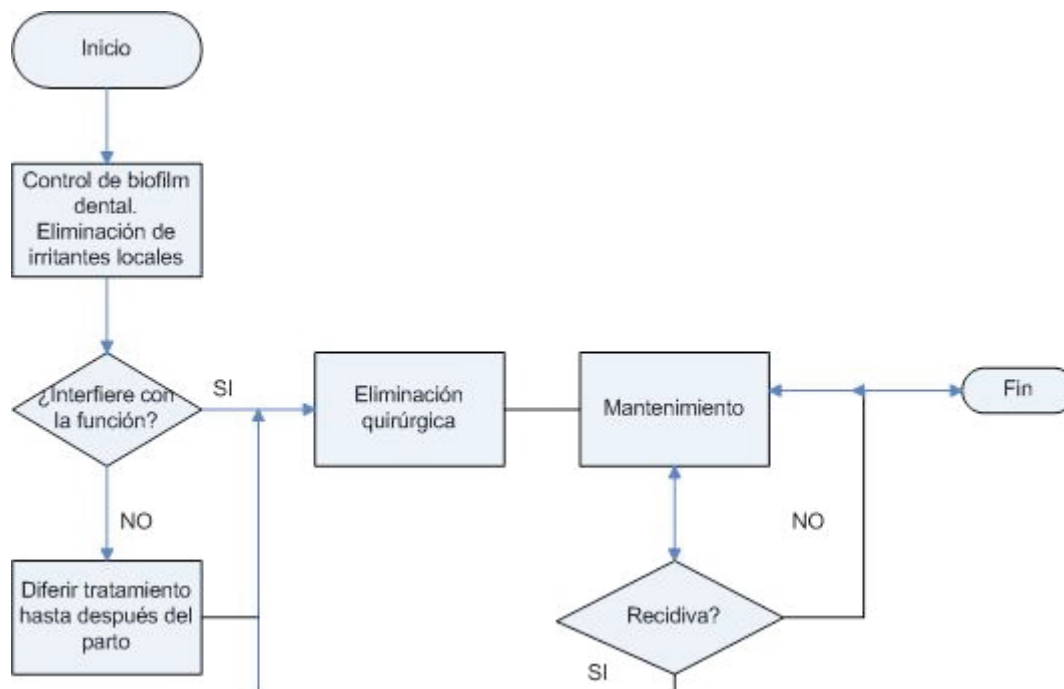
Inicio

Control de biofilm dental. Eliminación de irritantes locales

¿Interfiere con la función?

SI

Eliminación quirúrgica

Mantenimiento

Fin

NO

Diferir tratamiento hasta después del parto

NO

Recidiva?

SI